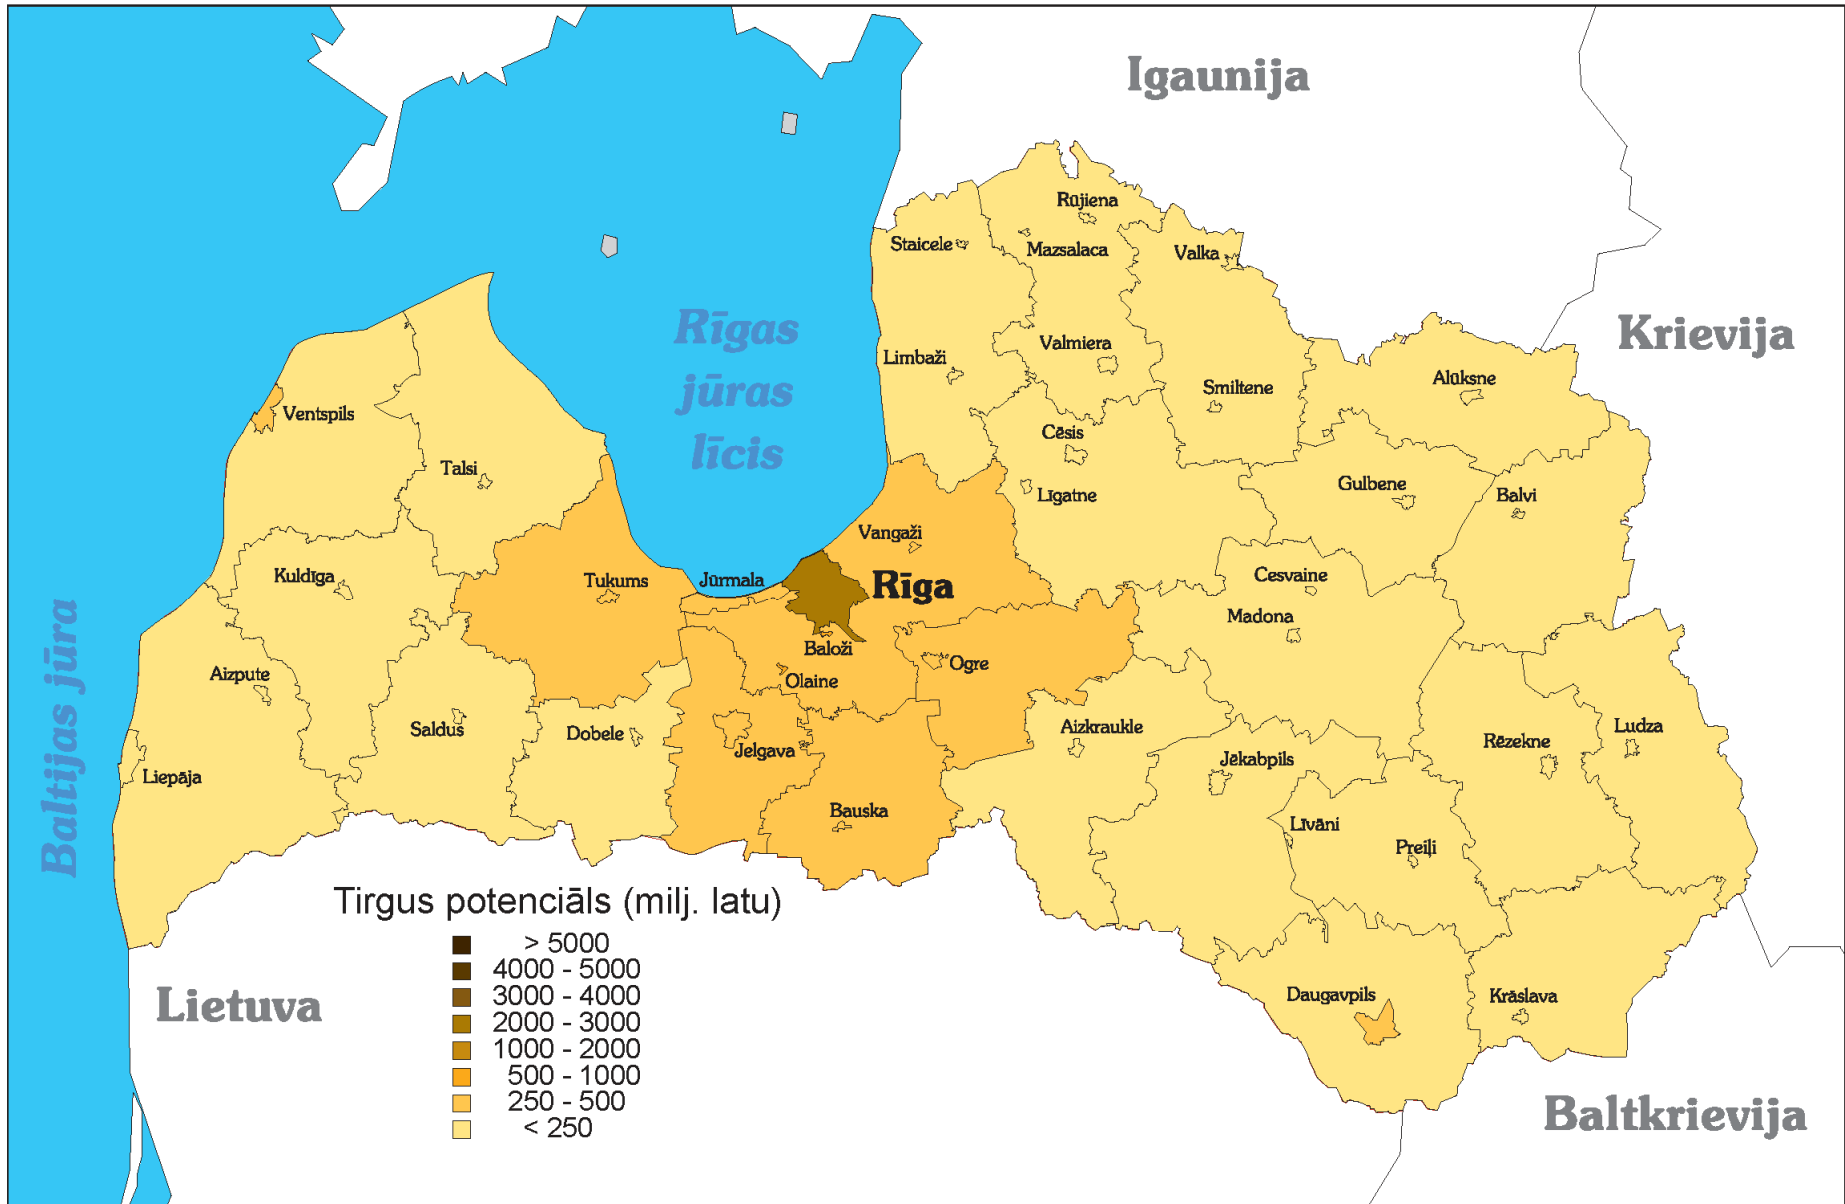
Igaunija

Krievija

Rīgas jūras līcis

Baltijas jūra

Lietuva

Baltkrievija

Rūjiena
Staicele
Mazsalaca
Valka
Valmiera
Limbaži
Smiltene
Alūksne
Ventspils
Talsi
Cēsis
Līgatne
Gulbene
Balvi
Vangaži
Tukums
Jūrmala
Rīga
Kuldīga
Cesvaine
Madona
Baloži
Ogre
Olaine
Aizpute
Saldus
Dobele
Jelgava
Aizkraukle
Jēkabpils
Rēzekne
Ludza
Liepāja
Bauska
Līvāni
Preiļi
Daugavpils
Krāslava

Tirgus potenciāls (milj. latu)
> 5000
4000 - 5000
3000 - 4000
2000 - 3000
1000 - 2000
500 - 1000
250 - 500
< 250